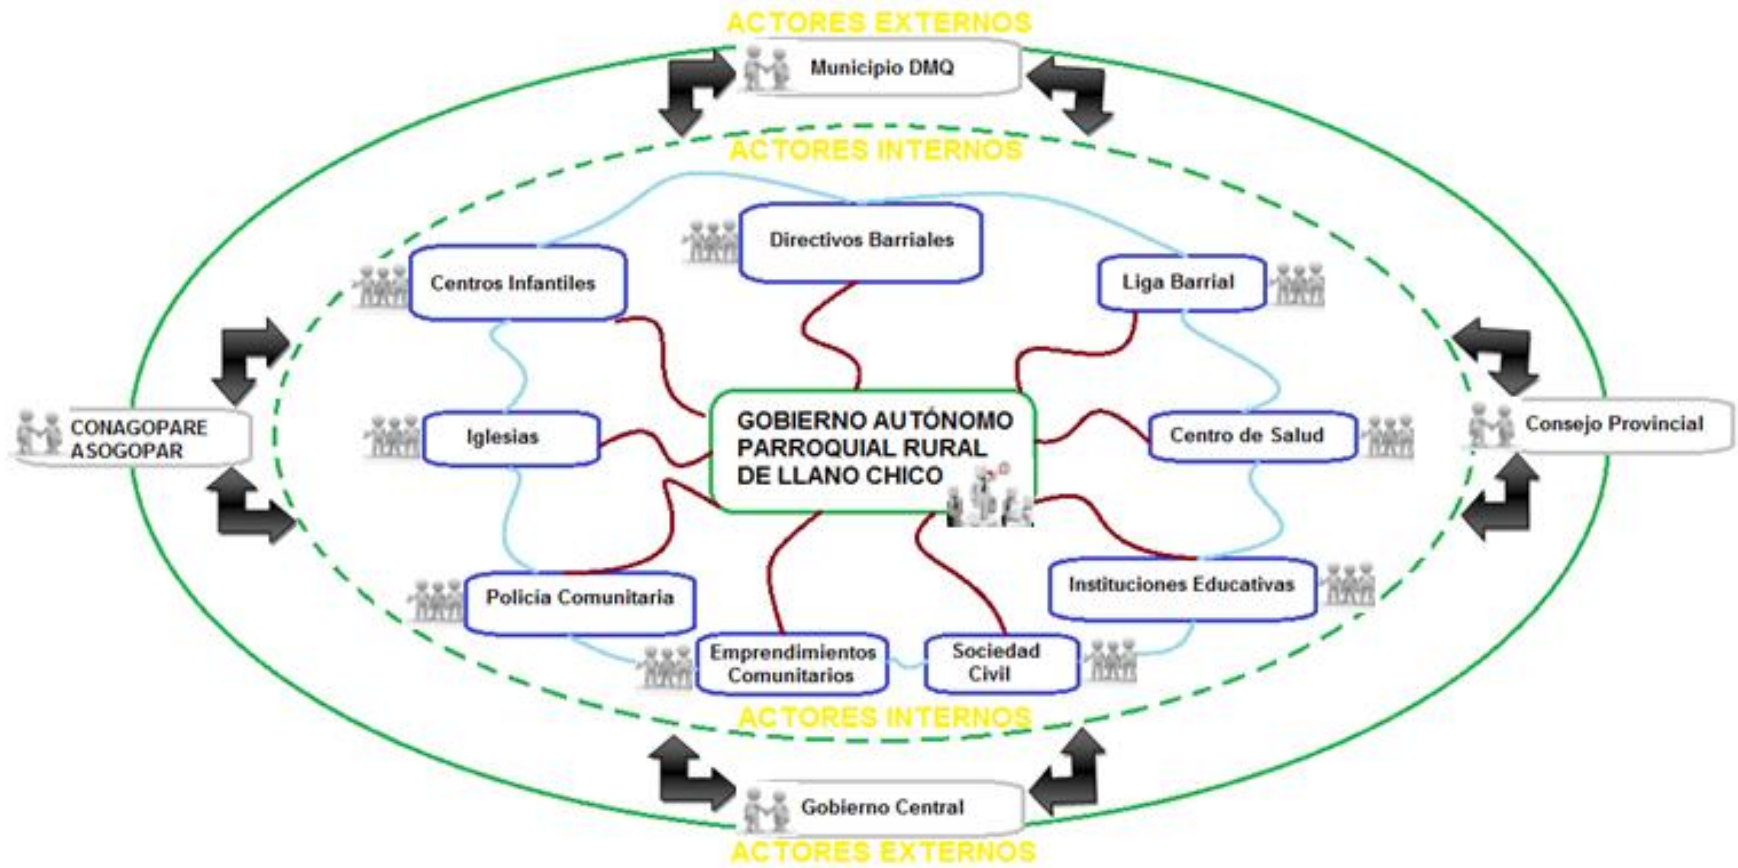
ACTORES EXTERNOS

Municipio DMQ

ACTORES INTERNOS

Directivos Barriales

Centros Infantiles

Liga Barrial

CONAGOPARE
ASOGOPAR

Iglesias

GOBIERNO AUTÓNOMO PARROQUIAL RURAL DE LLANO CHICO

Centro de Salud

Consejo Provincial

Policia Comunitaria

Instituciones Educativas

Emprendimientos Comunitarios

Sociedad Civil

ACTORES INTERNOS

Gobierno Central

ACTORES EXTERNOS